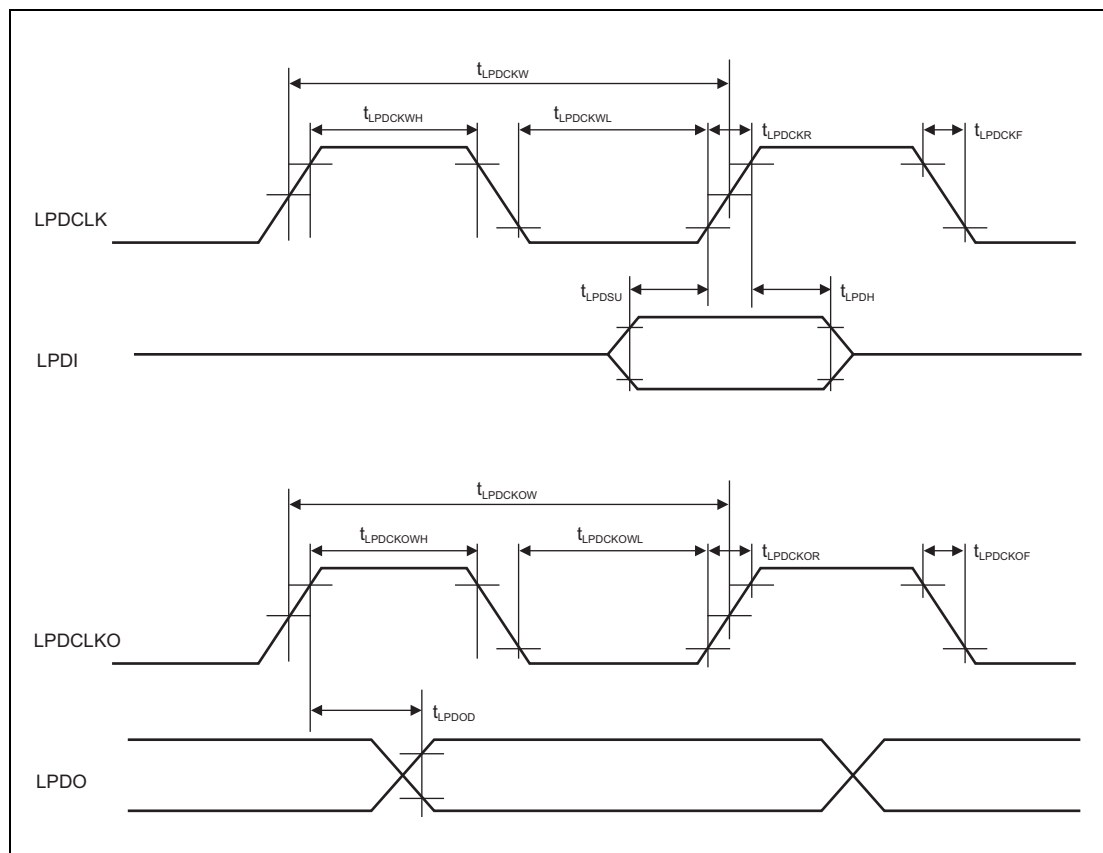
$t_{LPDCKW}$

$t_{LPDCKWH}$

$t_{LPDCKWL}$

$t_{LPDCKR}$

$t_{LPDCKF}$

LPDCLK

$t_{LPDSU}$

$t_{LPDH}$

LPDI

$t_{LPDCKOW}$

$t_{LPDCKOWH}$

$t_{LPDCKOWL}$

$t_{LPDCKOR}$

$t_{LPDCKOF}$

LPDCLKO

$t_{LPDOD}$

LPDO